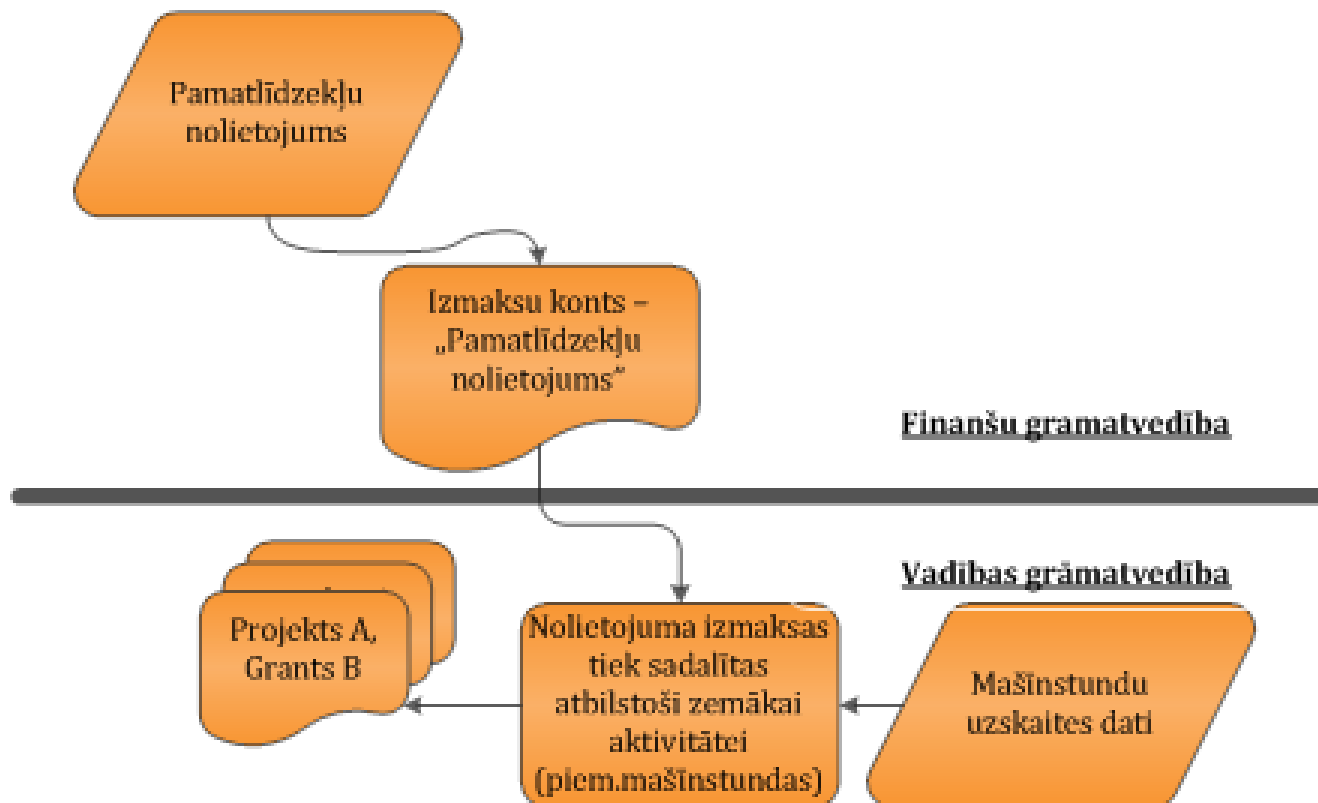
Pamatlīdzekļu nolietojums

Izmaksu konts – „Pamatlīdzekļu nolietojums"

Finanšu gramatvedība

Vadības grāmatvedība

Projekts A, Grants B

Nolietojuma izmaksas tiek sadalītas atbilstoši zemākai aktivitātei (piem.mašīnstundas)

Mašīnstundu uzskaites dati